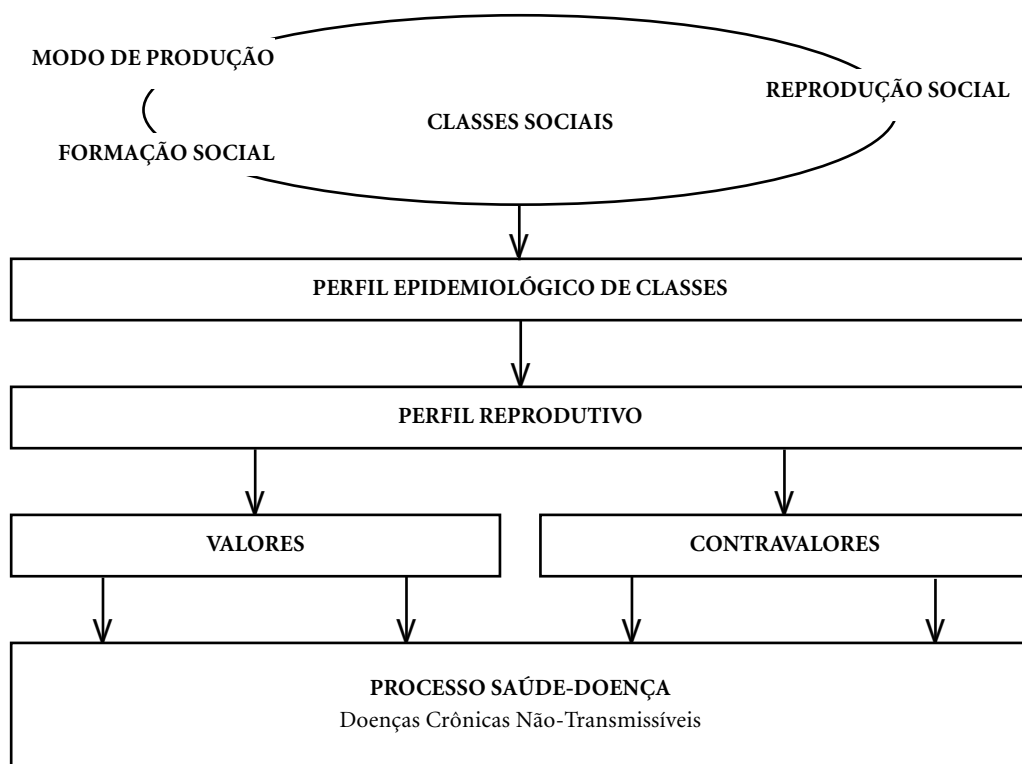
MODO DE PRODUÇÃO

FORMAÇÃO SOCIAL

CLASSES SOCIAIS

REPRODUÇÃO SOCIAL

PERFIL EPIDEMIOLÓGICO DE CLASSES

PERFIL REPRODUTIVO

VALORES

CONTRAVALORES

PROCESSO SAÚDE-DOENÇA
Doenças Crônicas Não-Transmissíveis